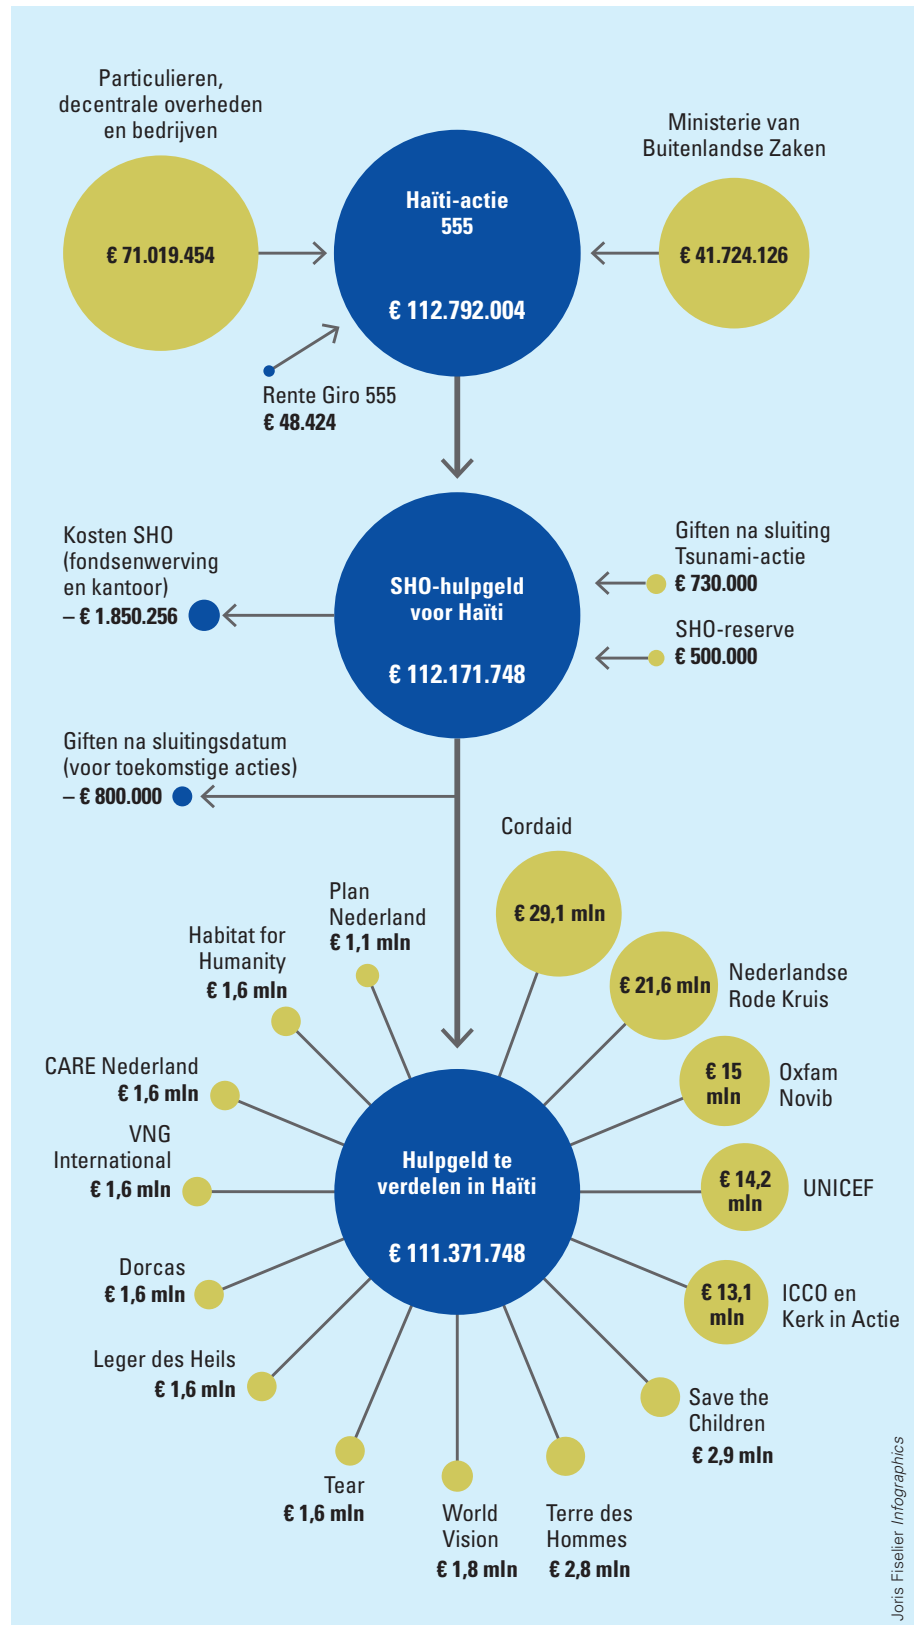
Particulieren, decentrale overheden en bedrijven

€ 71.019.454

Haïti-actie 555

€ 112.792.004

Ministerie van Buitenlandse Zaken

€ 41.724.126

Rente Giro 555
€ 48.424

Kosten SHO (fondsenwerving en kantoor)
– € 1.850.256

SHO-hulpgeld voor Haïti

€ 112.171.748

Giften na sluiting Tsunami-actie
€ 730.000

SHO-reserve
€ 500.000

Giften na sluitingsdatum (voor toekomstige acties)
– € 800.000

Cordaid
€ 29,1 mln

Plan Nederland
€ 1,1 mln

Habitat for Humanity
€ 1,6 mln

€ 21,6 mln
Nederlandse Rode Kruis

€ 15 mln
Oxfam Novib

CARE Nederland
€ 1,6 mln

VNG International
€ 1,6 mln

Hulpgeld te verdelen in Haïti

€ 111.371.748

€ 14,2 mln
UNICEF

Dorcas
€ 1,6 mln

€ 13,1 mln
ICCO en Kerk in Actie

Leger des Heils
€ 1,6 mln

Save the Children
€ 2,9 mln

Tear
€ 1,6 mln

World Vision
€ 1,8 mln

Terre des Hommes
€ 2,8 mln

Joris Fiselier Infographics